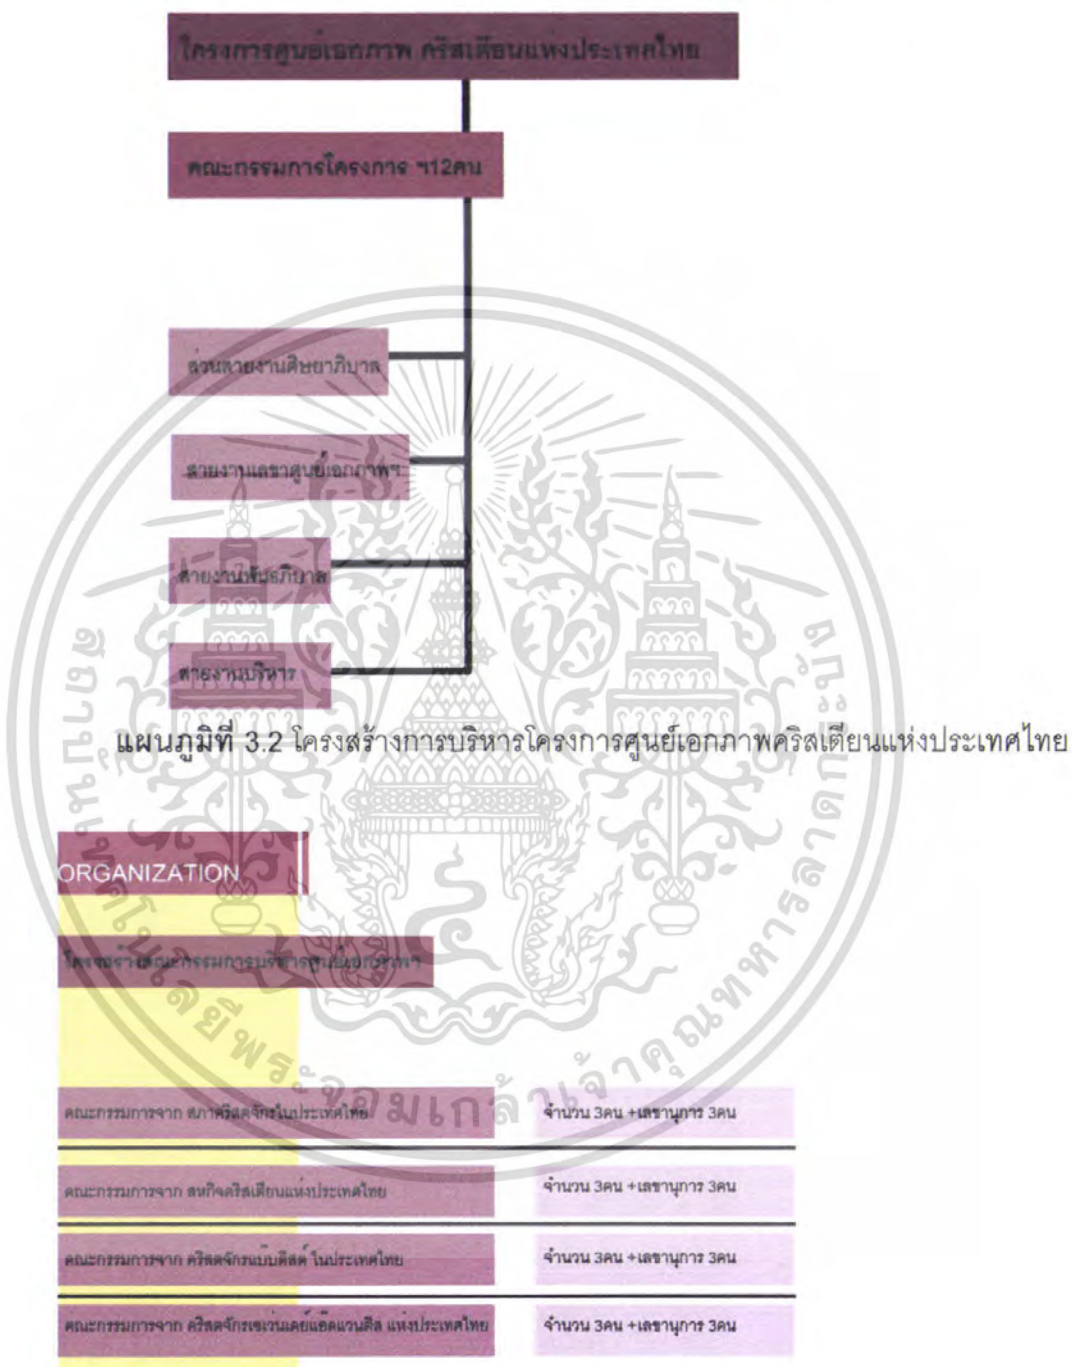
โครงการศูนย์เอกภาพ คริสเตียนแห่งประเทศไทย

คณะกรรมการโครงการ ฯ12คน

ส่วนสายงานศิษยาภิบาล

สายงานเลขาศูนย์เอกภาพฯ

สายงานพันธกิจ

สายงานบริหาร

แผนภูมิที่ 3.2 โครงสร้างการบริหารโครงการศูนย์เอกภาพคริสเตียนแห่งประเทศไทย

ORGANIZATION

โครงสร้างคณะกรรมการบริหารศูนย์เอกภาพฯ

คณะกรรมการจาก สภาคริสตจักรในประเทศไทย | จำนวน 3คน +เลขานุการ 3คน

คณะกรรมการจาก สหกิจคริสเตียนแห่งประเทศไทย | จำนวน 3คน +เลขานุการ 3คน

คณะกรรมการจาก คริสตจักรแบ๊บติสต์ ในประเทศไทย | จำนวน 3คน +เลขานุการ 3คน

คณะกรรมการจาก คริสตจักรเซเว่นเดย์แอ๊ดเวนตีส แห่งประเทศไทย | จำนวน 3คน +เลขานุการ 3คน